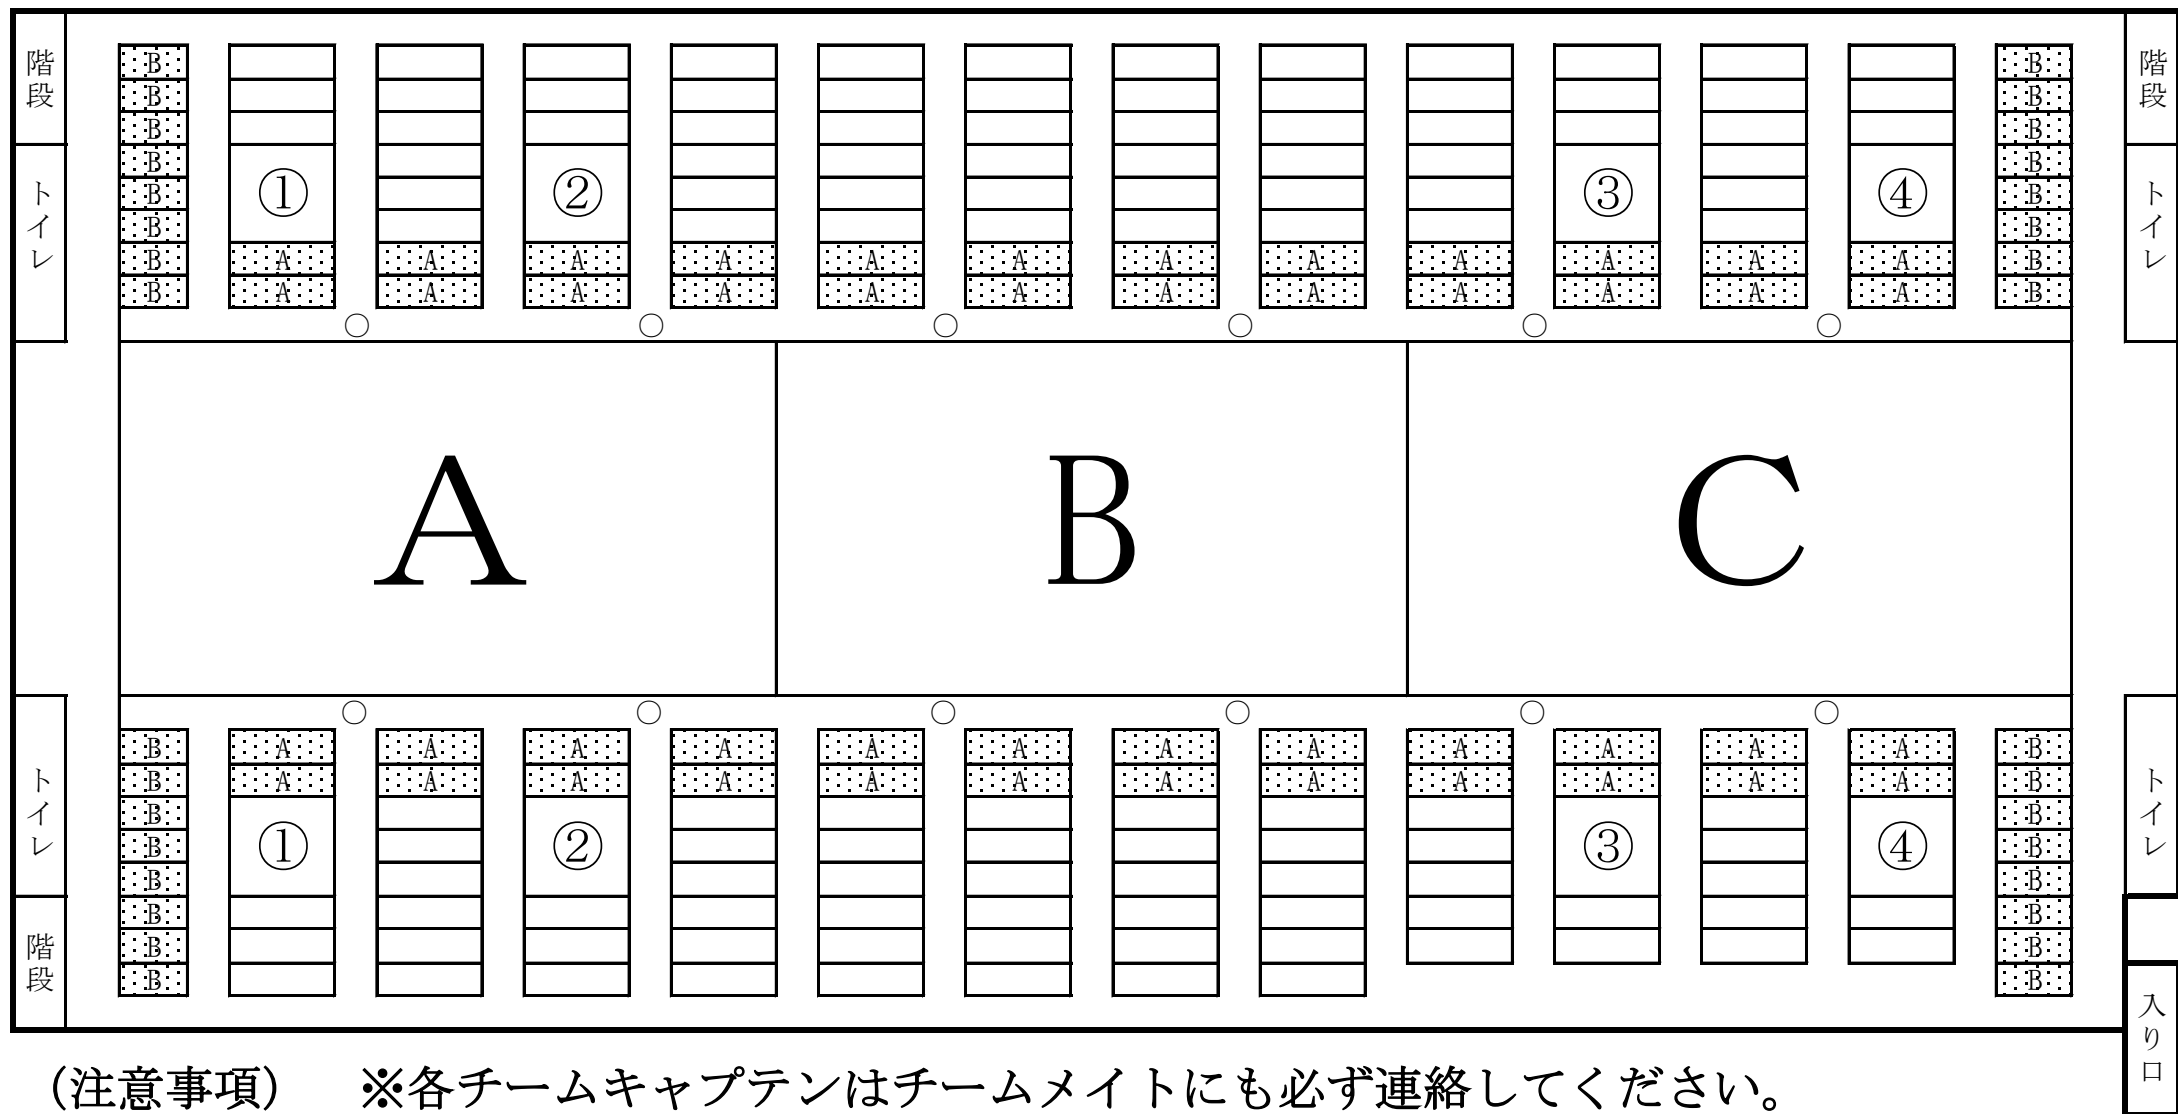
階段

トイレ

B
B
B
B
B
B
B
B

①

②

③

④

A A A A A A A A A A A A
A A A A A A A A A A A A

B
B
B
B
B
B
B
B

階段

トイレ

A

B

C

トイレ

階段

B
B
B
B
B
B
B
B

A A A A A A A A A A A A
A A A A A A A A A A A

①

②

③

④

B
B
B
B
B
B
B
B

トイレ

入り口

（注意事項）　※各チームキャプテンはチームメイトにも必ず連絡してください。